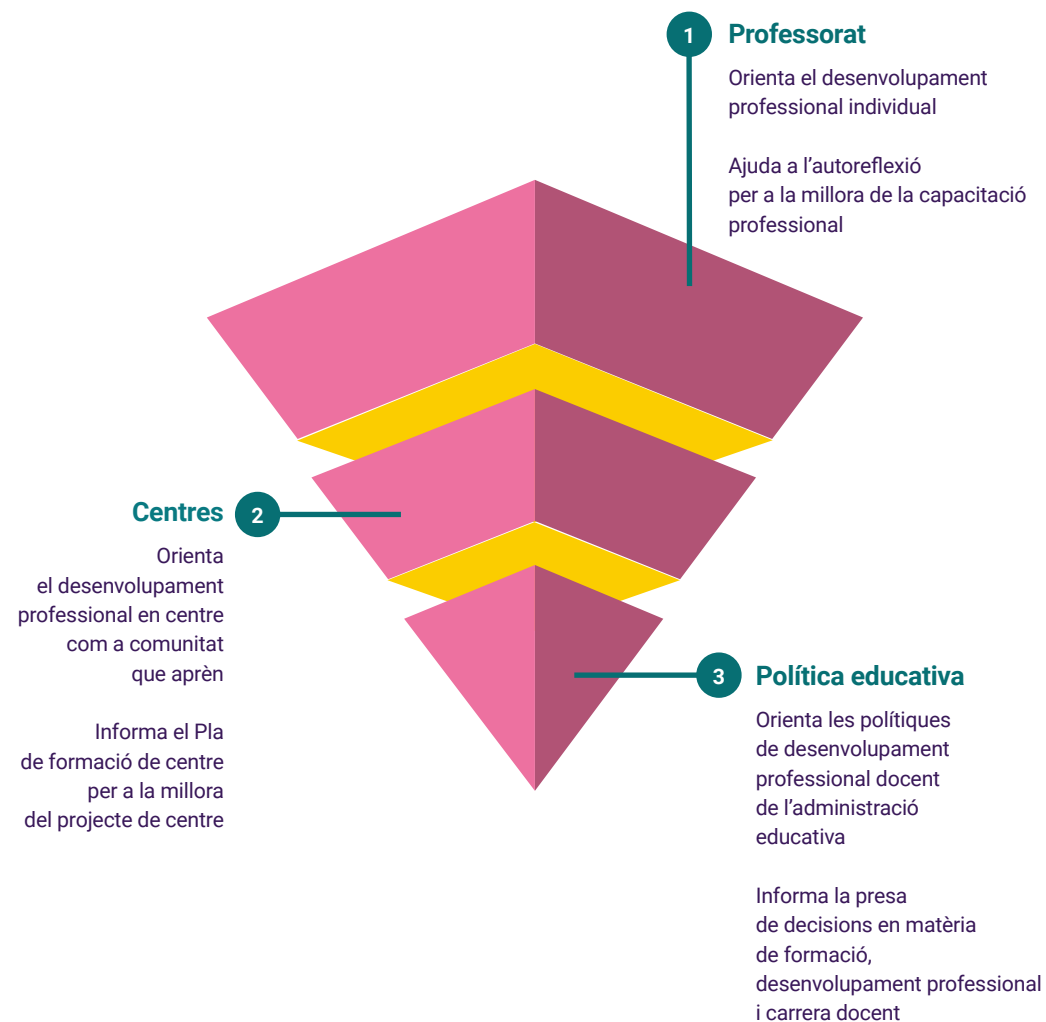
1 Professorat

Orienta el desenvolupament professional individual

Ajuda a l'autoreflexió per a la millora de la capacitació professional

Centres 2

Orienta el desenvolupament professional en centre com a comunitat que aprèn

Informa el Pla de formació de centre per a la millora del projecte de centre

3 Política educativa

Orienta les polítiques de desenvolupament professional docent de l'administració educativa

Informa la presa de decisions en matèria de formació, desenvolupament professional i carrera docent